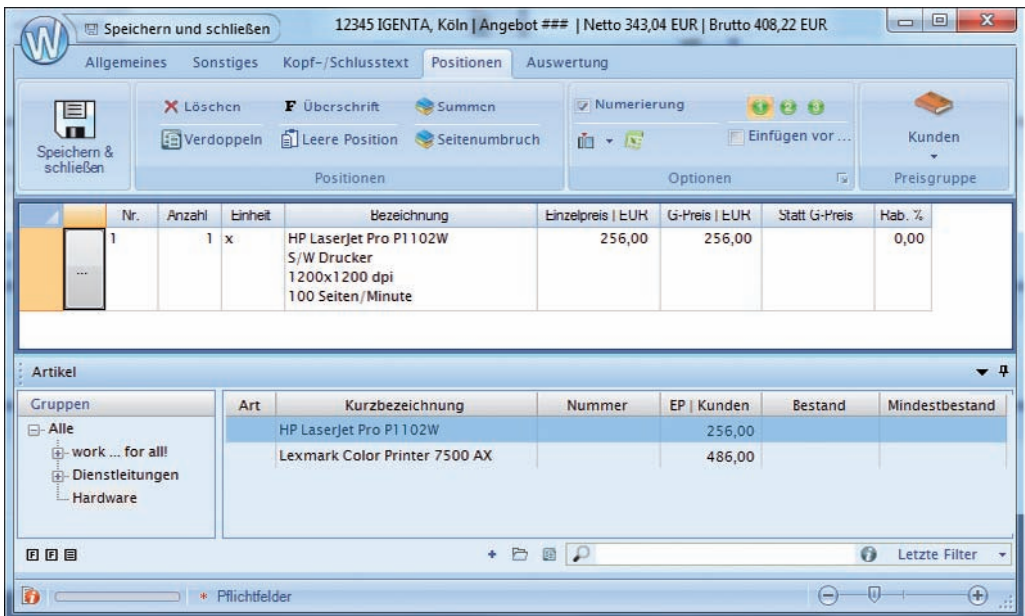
Speichern und schließen

12345 IGENTA, Köln | Angebot ### | Netto 343,04 EUR | Brutto 408,22 EUR

Allgemeines Sonstiges Kopf-/Schlusstext Positionen Auswertung

Speichern & schließen

Löschen Überschrift Summen
Verdoppeln Leere Position Seitenumbruch
Positionen

Numerierung
Einfügen vor ...
Optionen

Kunden
Preisgruppe

| | Nr. | Anzahl | Einheit | Bezeichnung | Einzelpreis \| EUR | G-Preis \| EUR | Statt G-Preis | Rab. % |
|---|---|---|---|---|---|---|---|---|
| ... | 1 | 1 | x | HP LaserJet Pro P1102W S/W Drucker 1200x1200 dpi 100 Seiten/Minute | 256,00 | 256,00 | | 0,00 |

Artikel

Gruppen
Alle
work ... for all!
Dienstleitungen
Hardware

| Art | Kurzbezeichnung | Nummer | EP \| Kunden | Bestand | Mindestbestand |
|---|---|---|---|---|---|
| | HP LaserJet Pro P1102W | | 256,00 | | |
| | Lexmark Color Printer 7500 AX | | 486,00 | | |

Letzte Filter

* Pflichtfelder